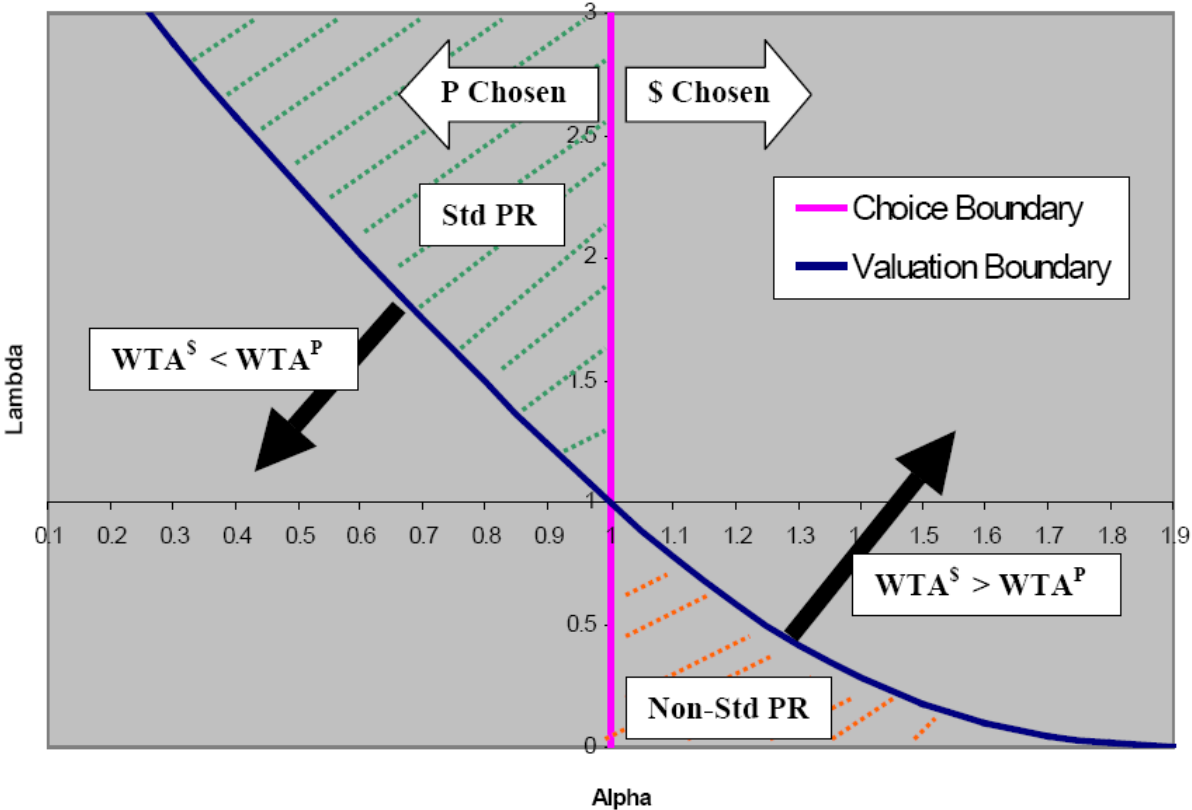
3

2.5

2

1.5

1

0.5

0

Lambda

P Chosen

$ Chosen

Std PR

Choice Boundary

Valuation Boundary

$\mathbf{WTA^{\$} < WTA^{P}}$

0.1 0.2 0.3 0.4 0.5 0.6 0.7 0.8 0.9 1 1.1 1.2 1.3 1.4 1.5 1.6 1.7 1.8 1.9

$\mathbf{WTA^{\$} > WTA^{P}}$

Non-Std PR

Alpha